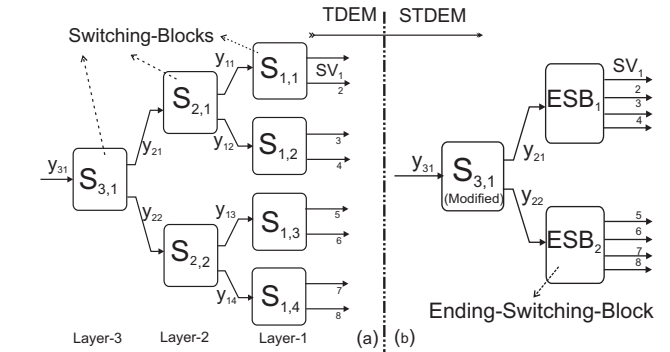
TDEM | STDEM

Switching-Blocks

$y_{11}$ $S_{1,1}$ $SV_1$ 2

$y_{21}$ $S_{2,1}$

$y_{12}$ $S_{1,2}$ 3 4

$y_{31}$ $S_{3,1}$

$y_{22}$ $y_{13}$ $S_{1,3}$ 5 6

$S_{2,2}$

$y_{14}$ $S_{1,4}$ 7 8

Layer-3 Layer-2 Layer-1 (a) (b)

$SV_1$ $ESB_1$ 2 3 4

$y_{31}$ $S_{3,1}$ (Modified) $y_{21}$

$y_{22}$ $ESB_2$ 5 6 7 8

Ending-Switching-Block